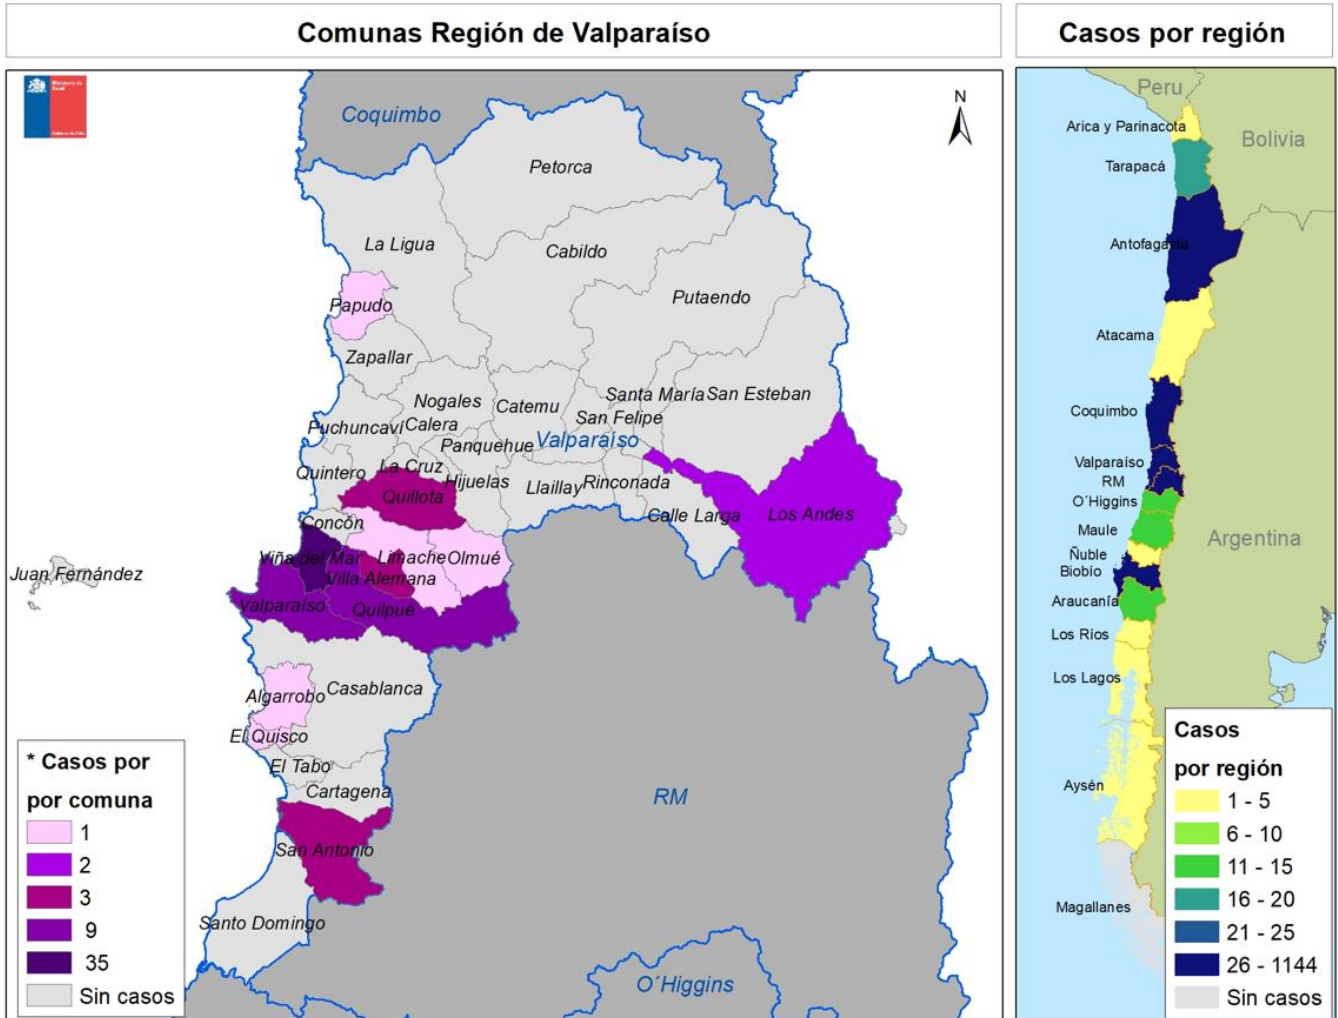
Comunas Región de Valparaíso

Casos por región

Coquimbo
N
Petorca
La Ligua
Cabildo
Putaendo
Papudo
Zapallar
Nogales
Catemu
Santa María
San Esteban
Puchuncaví
Calera
San Felipe
Panquehue
Valparaíso
Quintero
La Cruz
Hijuelas
Llaillay
Rinconada
Quillota
Calle Larga
Los Andes
Concón
Viña del Mar
Limache
Olmué
Juan Fernández
Villa Alemana
Valparaíso
Quilpué
Algarrobo
Casablanca
El Quisco
El Tabo
Cartagena
RM
San Antonio
Santo Domingo
O´Higgins

* Casos por
por comuna
1
2
3
9
35
Sin casos

Peru
Bolivia
Arica y Parinacota
Tarapacá
Antofagasta
Atacama
Coquimbo
Valparaíso
RM
O´Higgins
Maule
Ñuble
Biobío
Argentina
Araucanía
Los Ríos
Los Lagos
Aysén
Magallanes

Casos
por región
1 - 5
6 - 10
11 - 15
16 - 20
21 - 25
26 - 1144
Sin casos